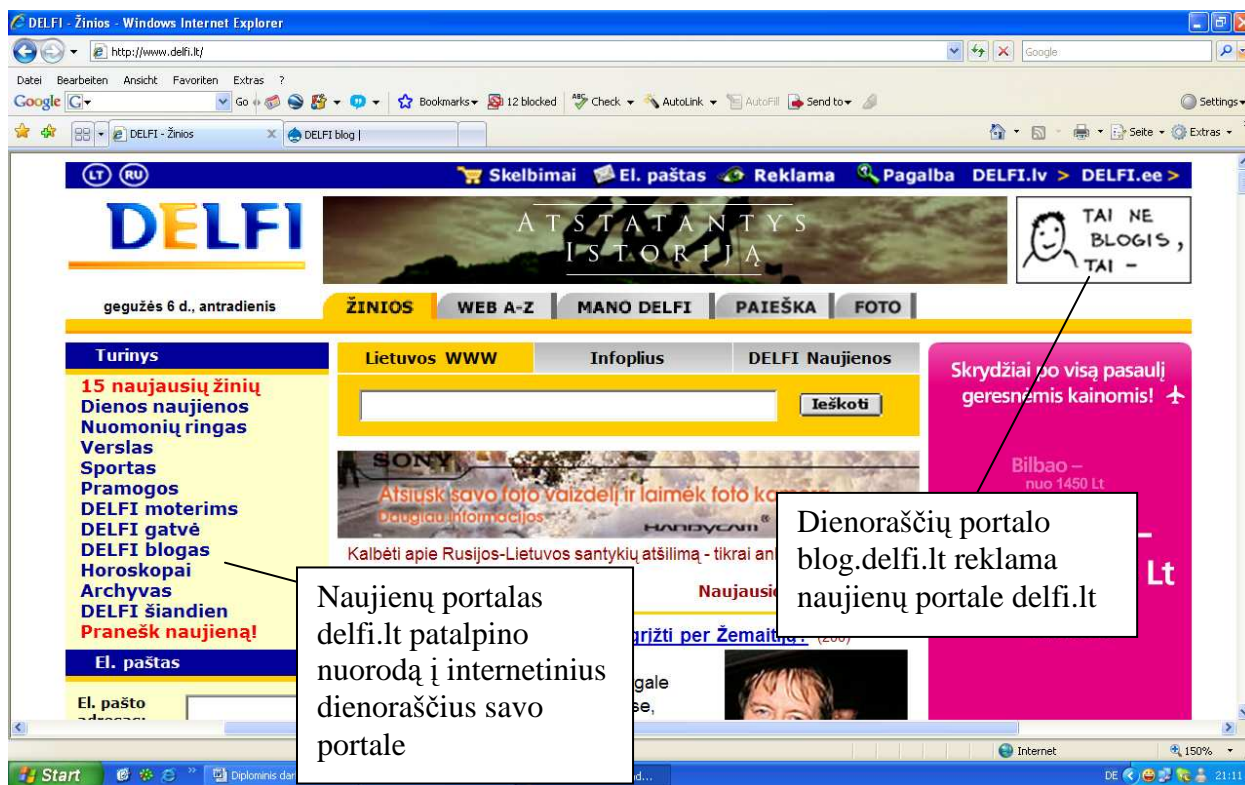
DELFI - Žinios - Windows Internet Explorer

http://www.delfi.lt/

Google

Datei Bearbeiten Ansicht Favoriten Extras ?

Google G Go Bookmarks 12 blocked Check AutoLink AutoFill Send to Settings

DELFI - Žinios DELFI blog |

Seite Extras

LT RU Skelbimai El. paštas Reklama Pagalba DELFI.lv > DELFI.ee >

DELFI

ATSTATANTYS ISTORIJĄ

TAI NE BLOGIS, TAI –

gegužės 6 d., antradienis

ŽINIOS WEB A-Z MANO DELFI PAIEŠKA FOTO

Turinys

15 naujausių žinių
Dienos naujienos
Nuomonių ringas
Verslas
Sportas
Pramogos
DELFI moterims
DELFI gatvė
DELFI blogas
Horoskopai
Archyvas
DELFI šiandien
Pranešk naujieną!

El. paštas

El. pašto adresas:

Lietuvos WWW Infoplius DELFI Naujienos

Ieškoti

SONY

Atsiųsk savo foto vaizdelį ir laimėk foto ka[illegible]

Daugiau informacijos

HANDYCAM

Kalbėti apie Rusijos-Lietuvos santykių atšilimą - tikrai an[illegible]

Naujausi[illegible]

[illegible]grįžti per Žemaitiją? (266)

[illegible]gale
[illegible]se,

Skrydžiai po visą pasaulį geresnėmis kainomis!

Bilbao – nuo 1450 Lt

Lt

Naujienų portalas delfi.lt patalpino nuorodą į internetinius dienoraščius savo portale

Dienoraščių portalo blog.delfi.lt reklama naujienų portale delfi.lt

Internet 150%

Start Diplominis dar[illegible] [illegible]nd... DE 21:11